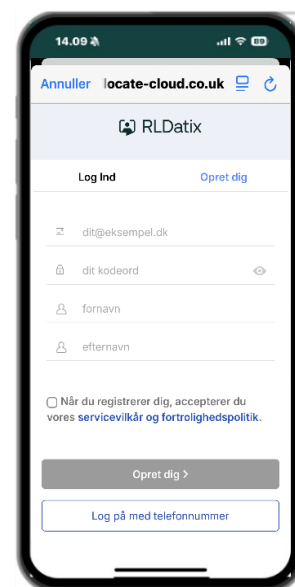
14.09
Annuller locate-cloud.co.uk

RLDatix

Log Ind
Opret dig

dit@eksempel.dk
dit kodeord
fornavn
efternavn

Når du registrerer dig, accepterer du vores servicevilkår og fortrolighedspolitik.

Opret dig >

Log på med telefonnummer